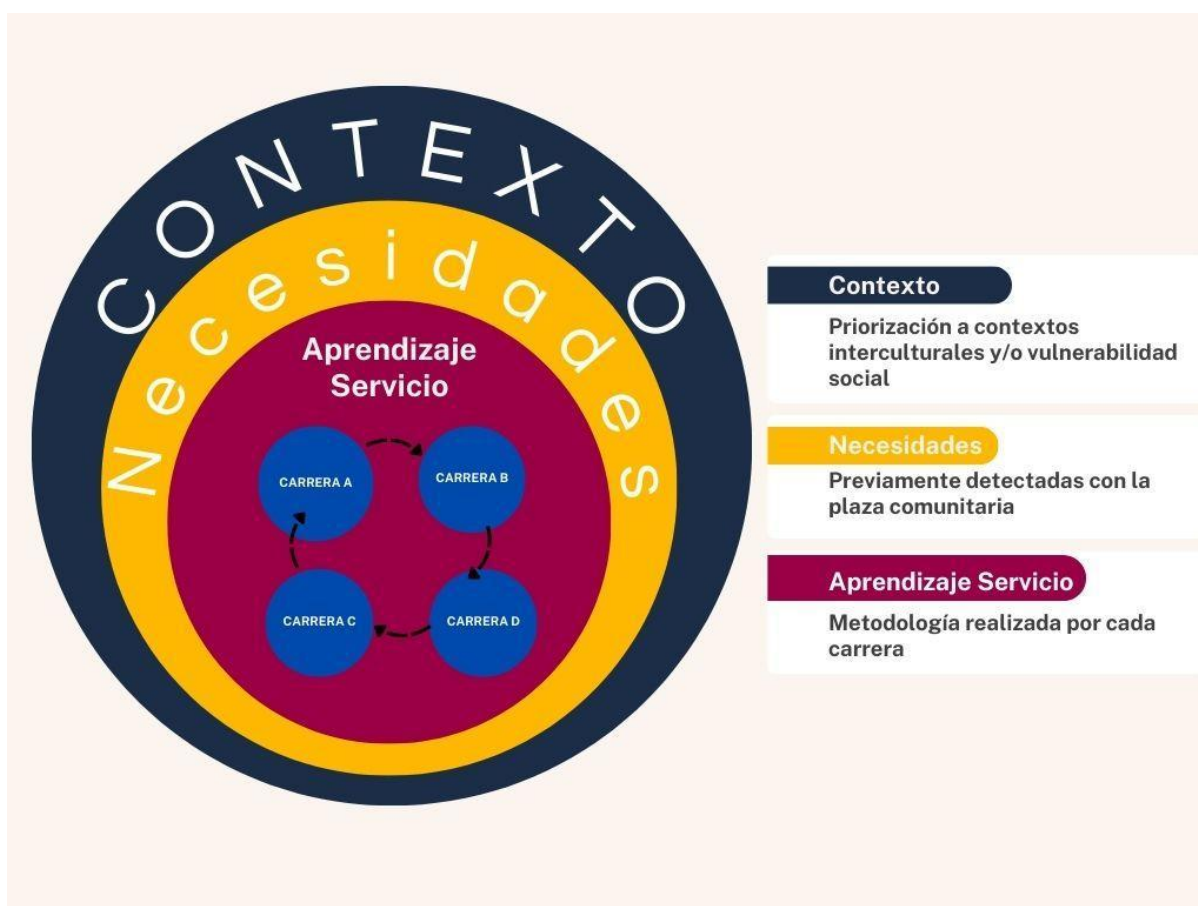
CONTEXTO

Necesidades

Aprendizaje Servicio

CARRERA A

CARRERA B

CARRERA C

CARRERA D

Contexto

Priorización a contextos interculturales y/o vulnerabilidad social

Necesidades

Previamente detectadas con la plaza comunitaria

Aprendizaje Servicio

Metodología realizada por cada carrera